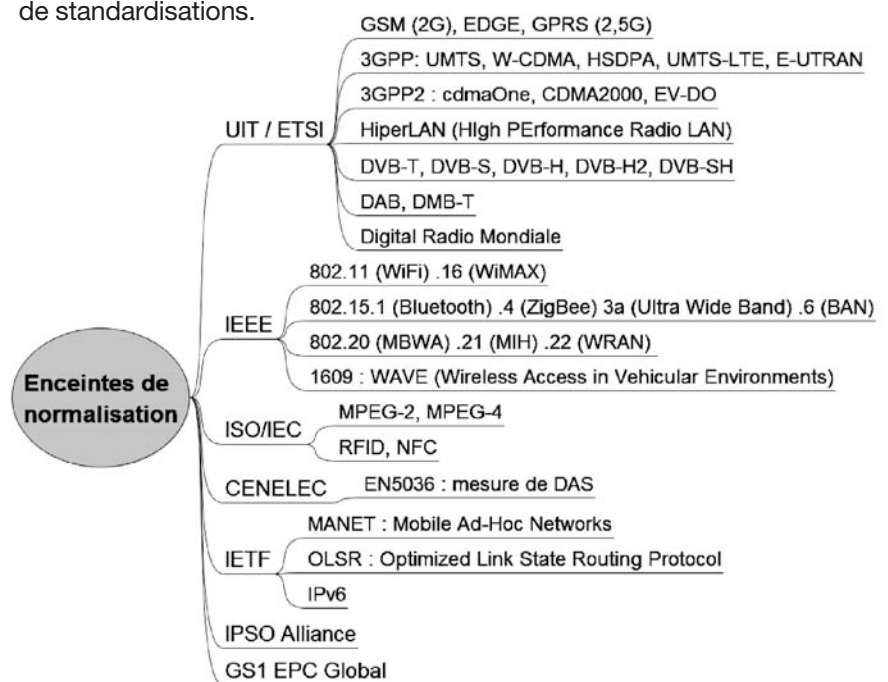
de standardisations.

Enceintes de normalisation

UIT / ETSI
GSM (2G), EDGE, GPRS (2,5G)
3GPP: UMTS, W-CDMA, HSDPA, UMTS-LTE, E-UTRAN
3GPP2 : cdmaOne, CDMA2000, EV-DO
HiperLAN (HIgh PErformance Radio LAN)
DVB-T, DVB-S, DVB-H, DVB-H2, DVB-SH
DAB, DMB-T
Digital Radio Mondiale

IEEE
802.11 (WiFi) .16 (WiMAX)
802.15.1 (Bluetooth) .4 (ZigBee) 3a (Ultra Wide Band) .6 (BAN)
802.20 (MBWA) .21 (MIH) .22 (WRAN)
1609 : WAVE (Wireless Access in Vehicular Environments)

ISO/IEC
MPEG-2, MPEG-4
RFID, NFC

CENELEC
EN5036 : mesure de DAS

IETF
MANET : Mobile Ad-Hoc Networks
OLSR : Optimized Link State Routing Protocol
IPv6

IPSO Alliance

GS1 EPC Global